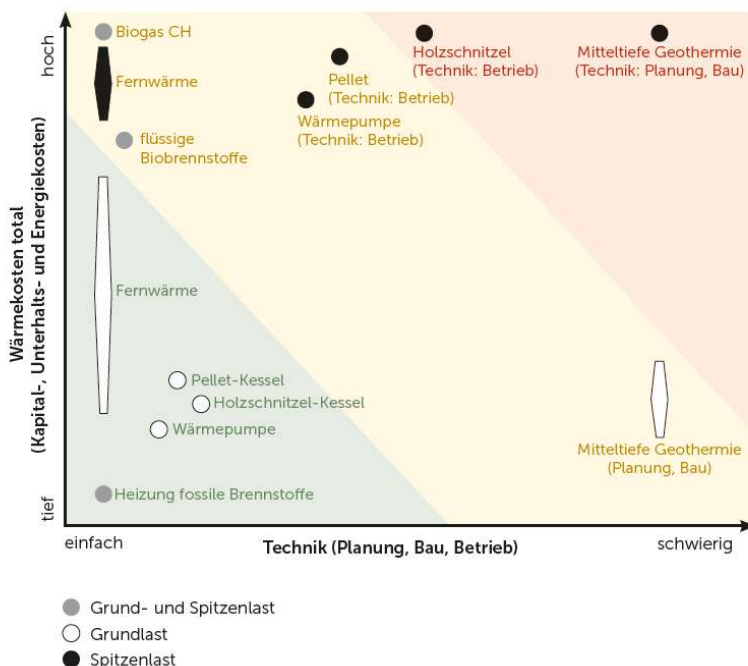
hoch

Wärmekosten total (Kapital-, Unterhalts- und Energiekosten)

tief

Biogas CH

Fernwärme

flüssige Biobrennstoffe

Pellet (Technik: Betrieb)

Wärmepumpe (Technik: Betrieb)

Holzschnitzel (Technik: Betrieb)

Mitteltiefe Geothermie (Technik: Planung, Bau)

Fernwärme

Pellet-Kessel

Holzschnitzel-Kessel

Wärmepumpe

Heizung fossile Brennstoffe

Mitteltiefe Geothermie (Planung, Bau)

einfach

Technik (Planung, Bau, Betrieb)

schwierig

Grund- und Spitzenlast

Grundlast

Spitzenlast